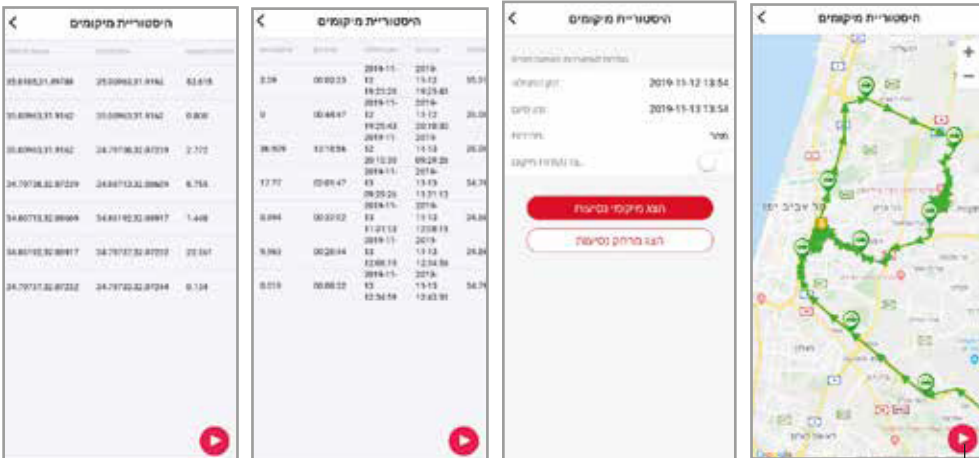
היסטוריית מיקומים

| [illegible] | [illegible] | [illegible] |
|---|---|---|
| 35.0165,31.89788 | 35.03963,31.9162 | 82.615 |
| 35.03963,31.9162 | 35.03963,31.9162 | 0.000 |
| 35.03963,31.9162 | 24.79736,32.07229 | 2.772 |
| 24.79736,32.07229 | 24.80713,32.08609 | 6.756 |
| 34.80713,32.08609 | 34.80192,32.08917 | 1.408 |
| 34.80192,32.08917 | 34.79737,32.07232 | 23.261 |
| 24.79737,32.07232 | 24.79732,32.07244 | 0.124 |

היסטוריית מיקומים

| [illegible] | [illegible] | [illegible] | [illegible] |
|---|---|---|---|
| 2.39 | 00:02:23 | 2019-11-12 19:23:20 | 2019-11-12 19:25:43 |
| 0 | 00:44:47 | 2019-11-12 19:25:43 | 2019-11-12 20:10:30 |
| 36.929 | 13:18:56 | 2019-11-12 20:12:20 | 2019-11-13 09:29:20 |
| 17.77 | 02:01:47 | 2019-11-13 09:29:26 | 2019-11-13 11:31:13 |
| 0.094 | 00:37:02 | 2019-11-13 11:31:13 | 2019-11-13 12:08:15 |
| 9.063 | 00:28:44 | 2019-11-13 12:08:15 | 2019-11-13 12:34:59 |
| 0.019 | 00:08:22 | 2019-11-13 12:34:59 | 2019-11-13 12:43:31 |

היסטוריית מיקומים

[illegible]
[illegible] 2019-11-12 13:54
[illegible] 2019-11-13 13:54
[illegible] מהיר
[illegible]

הצג מיקומי נסיעות
הצג מרחק נסיעות

היסטוריית מיקומים
תל אביב יפו
Google